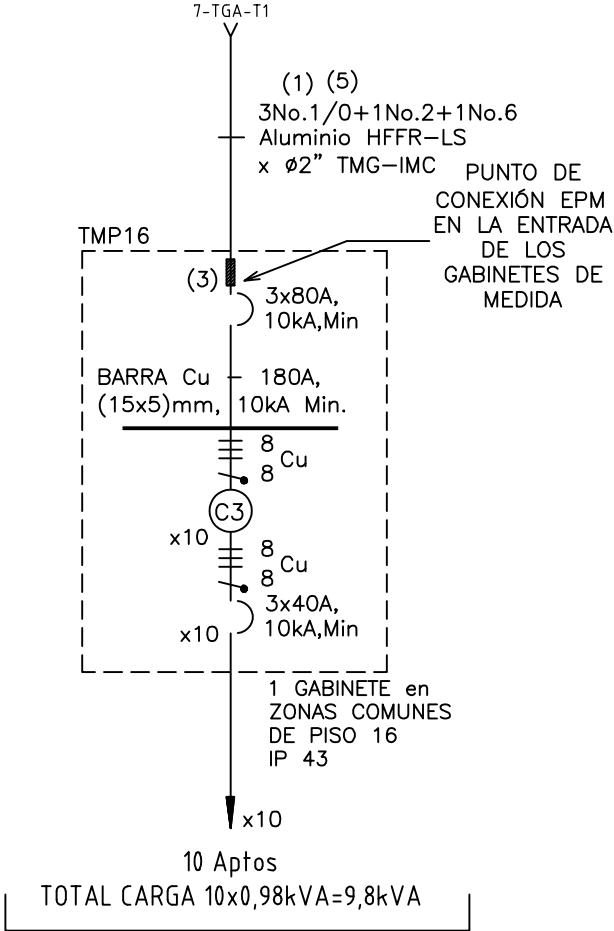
7-TGA-T1

(1) (5)
3No.1/0+1No.2+1No.6
Aluminio HFFR-LS
x Ø2" TMG-IMC

PUNTO DE CONEXIÓN EPM EN LA ENTRADA DE LOS GABINETES DE MEDIDA

TMP16

(3)

3x80A,
10kA,Min

BARRA Cu 180A,
(15x5)mm, 10kA Min.

8
8 Cu

C3

x10

8
8 Cu

3x40A,
x10 10kA,Min

1 GABINETE en
ZONAS COMUNES
DE PISO 16
IP 43

x10

10 Aptos
TOTAL CARGA 10x0,98kVA=9,8kVA